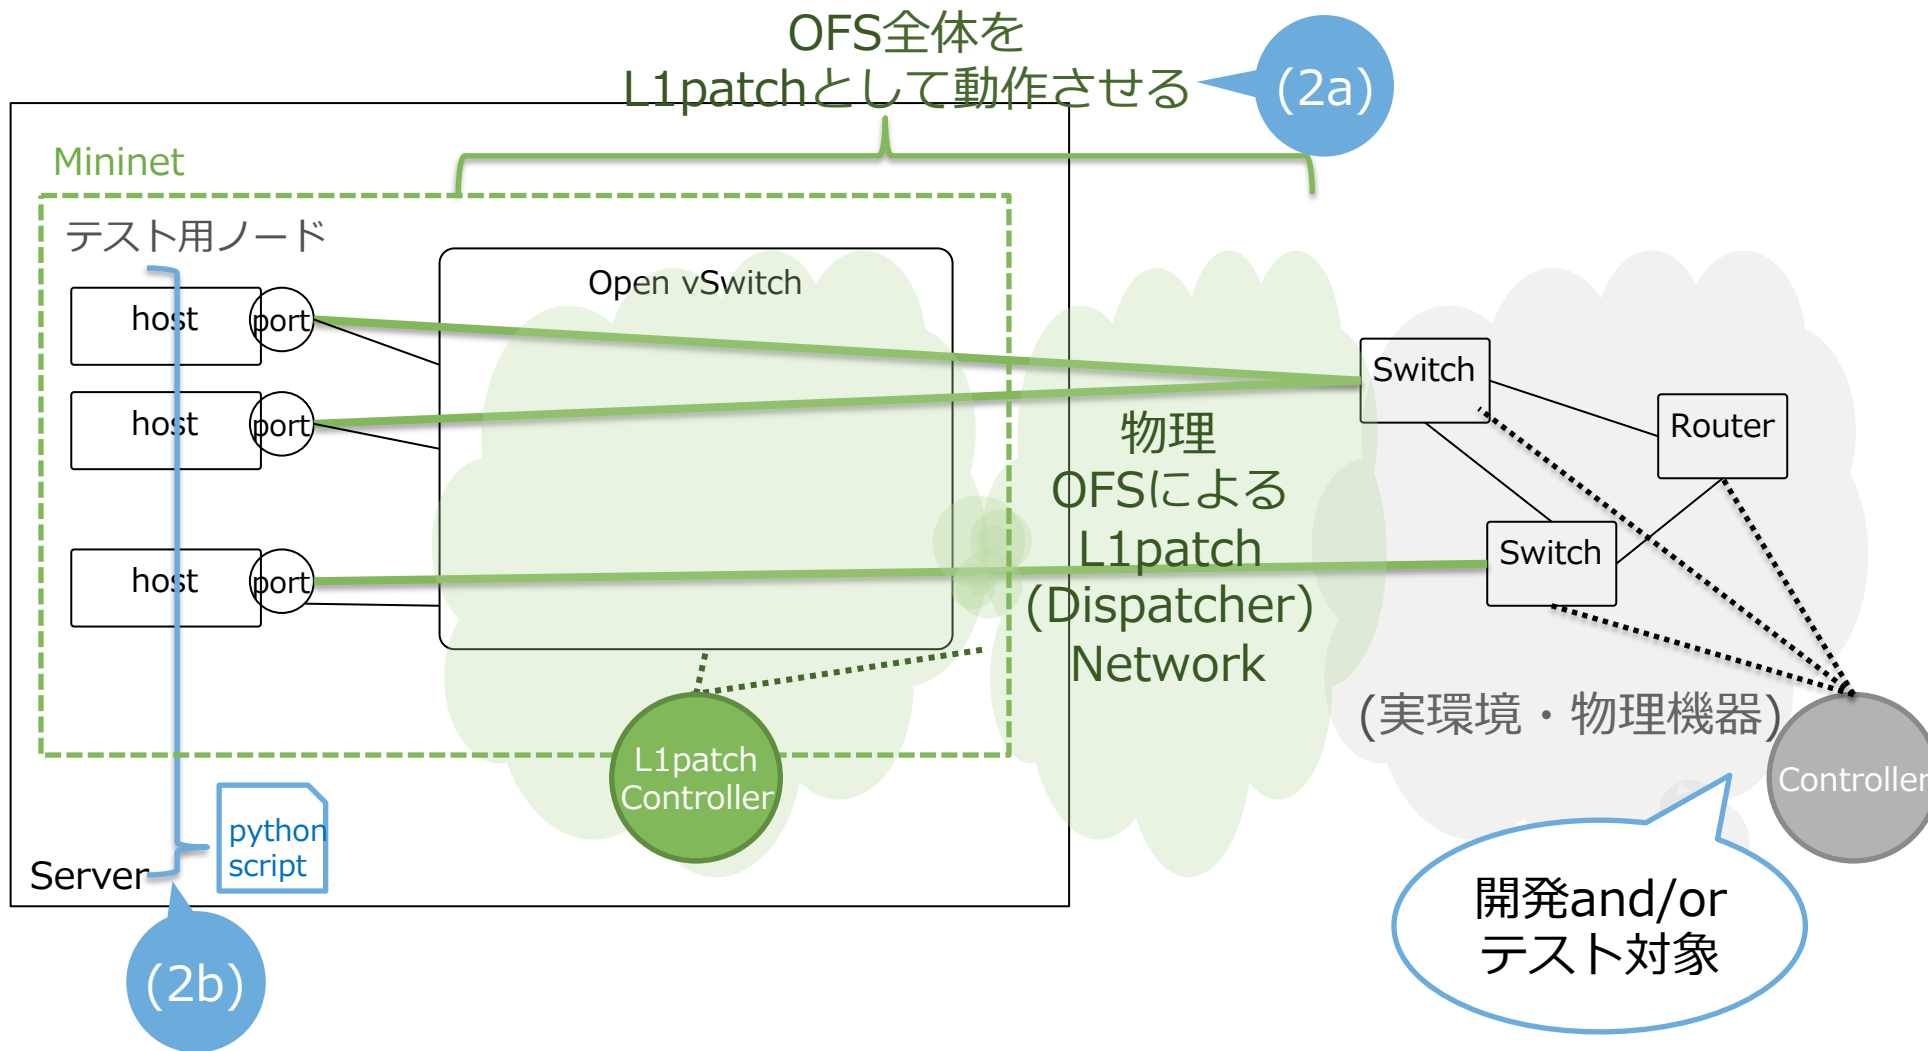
OFS全体を
L1patchとして動作させる

(2a)

Mininet

テスト用ノード

Open vSwitch

host
port

host
port

host
port

物理
OFSによる
L1patch
(Dispatcher)
Network

Switch

Router

Switch

(実環境・物理機器)

L1patch
Controller

Controller

python
script

Server

(2b)

開発and/or
テスト対象